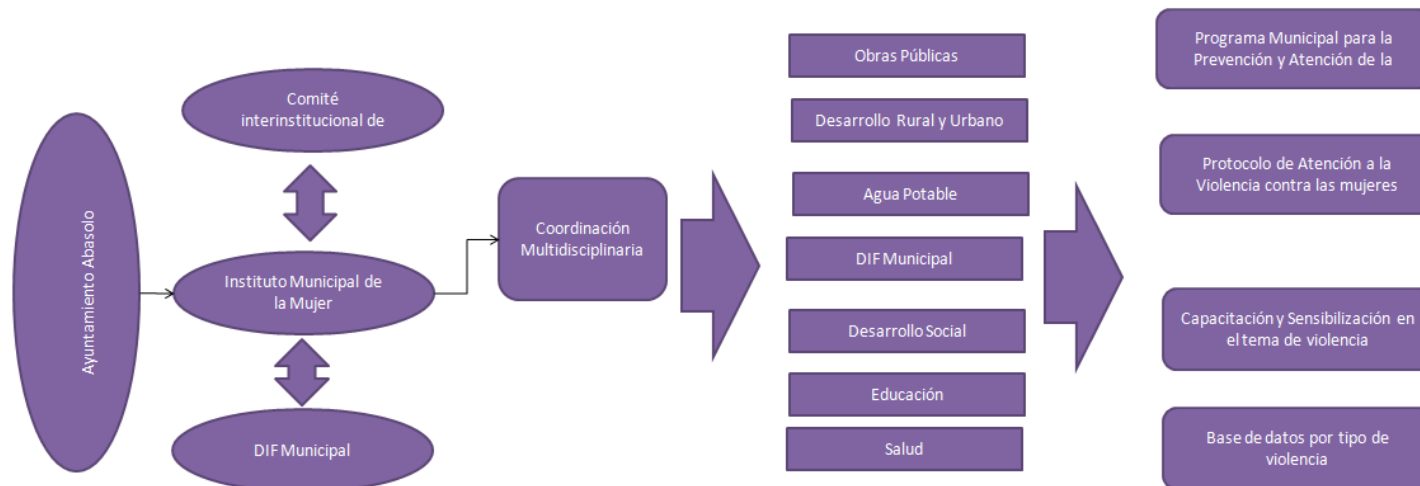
Ayuntamiento Abasolo

Comité interinstitucional de

Instituto Municipal de la Mujer

DIF Municipal

Coordinación Multidisciplinaria

Obras Públicas

Desarrollo Rural y Urbano

Agua Potable

DIF Municipal

Desarrollo Social

Educación

Salud

Programa Municipal para la Prevención y Atención de la

Protocolo de Atención a la Violencia contra las mujeres

Capacitación y Sensibilización en el tema de violencia

Base de datos por tipo de violencia